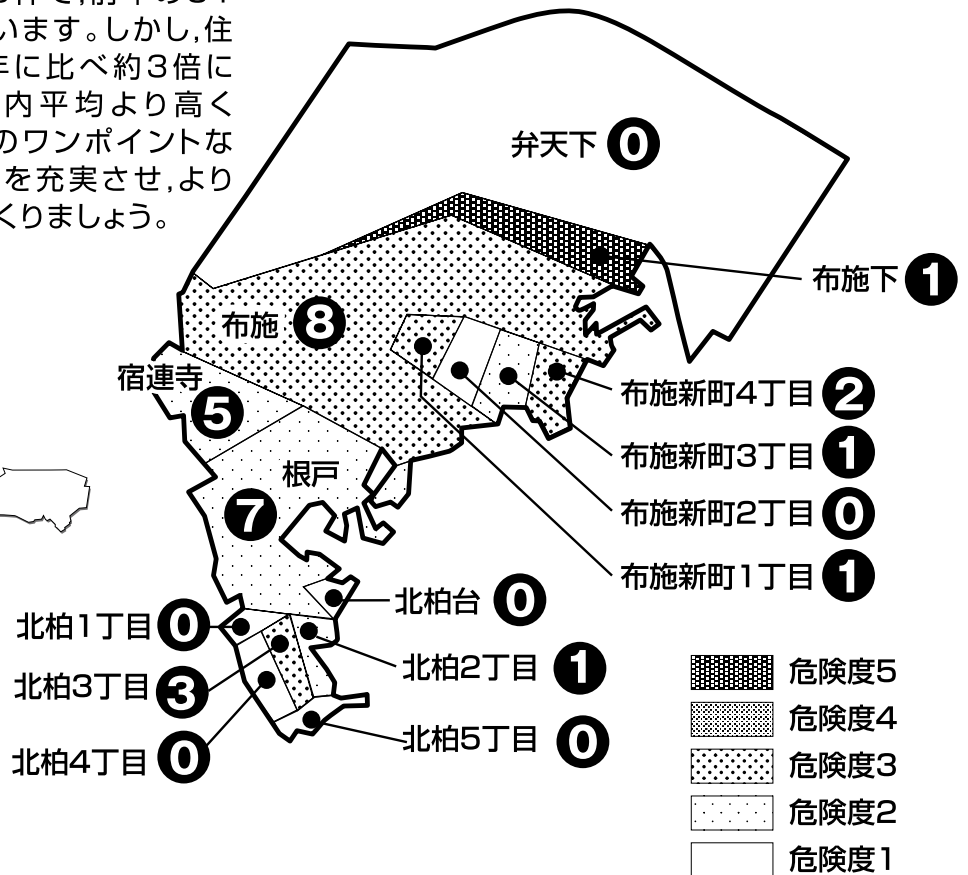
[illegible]件で,市平均と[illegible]
います。しかし,住
年に比べ約3倍に
内平均より高く
のワンポイントな
を充実させ,より
くりましょう。

弁天下 0

布施下 1

布施 8

宿連寺 5

布施新町4丁目 2

布施新町3丁目 1

根戸 7

布施新町2丁目 0

布施新町1丁目 1

北柏台 0

北柏1丁目 0

北柏2丁目 1

北柏3丁目 3

北柏5丁目 0

北柏4丁目 0

危険度5
危険度4
危険度3
危険度2
危険度1